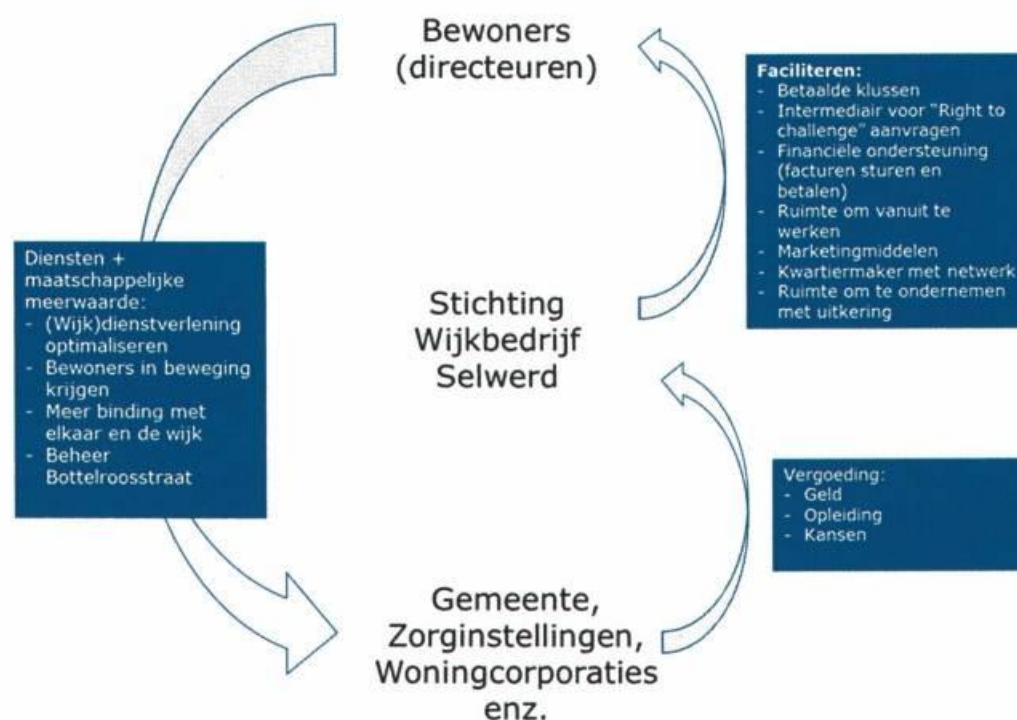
Bewoners (directeuren)

Faciliteren:
- Betaalde klussen
- Intermediair voor "Right to challenge" aanvragen
- Financiële ondersteuning (facturen sturen en betalen)
- Ruimte om vanuit te werken
- Marketingmiddelen
- Kwartiermaker met netwerk
- Ruimte om te ondernemen met uitkering

Diensten + maatschappelijke meerwaarde:
- (Wijk)dienstverlening optimaliseren
- Bewoners in beweging krijgen
- Meer binding met elkaar en de wijk
- Beheer Bottelroosstraat

Stichting Wijkbedrijf Selwerd

Vergoeding:
- Geld
- Opleiding
- Kansen

Gemeente, Zorginstellingen, Woningcorporaties enz.